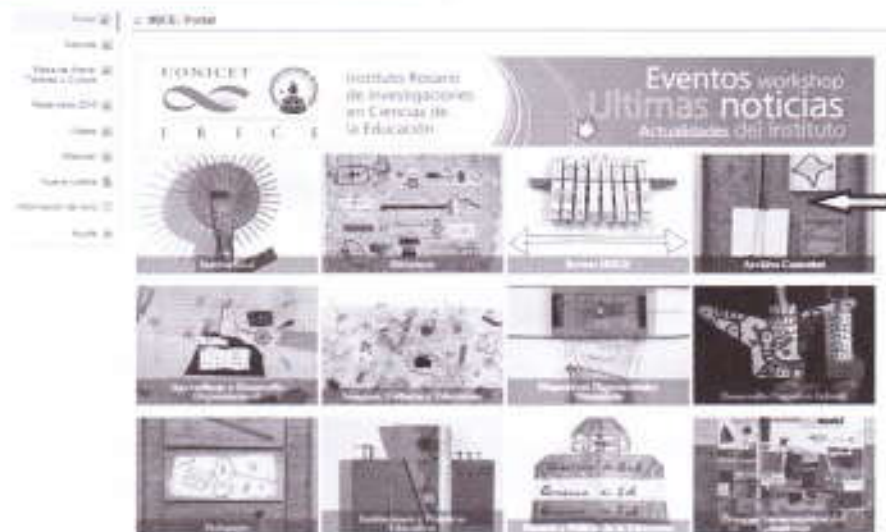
Portal
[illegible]
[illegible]
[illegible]
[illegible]
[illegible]
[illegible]
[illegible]
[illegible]

IRICE: Portal

CONICET
IRICE
Instituto Rosario de Investigaciones en Ciencias de la Educación

Eventos workshop
Ultimas noticias
Actualidades del instituto

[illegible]
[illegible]
Becas IRICE
Archivo Cossettini
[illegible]
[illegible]
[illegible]
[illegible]
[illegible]
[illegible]
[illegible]
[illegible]